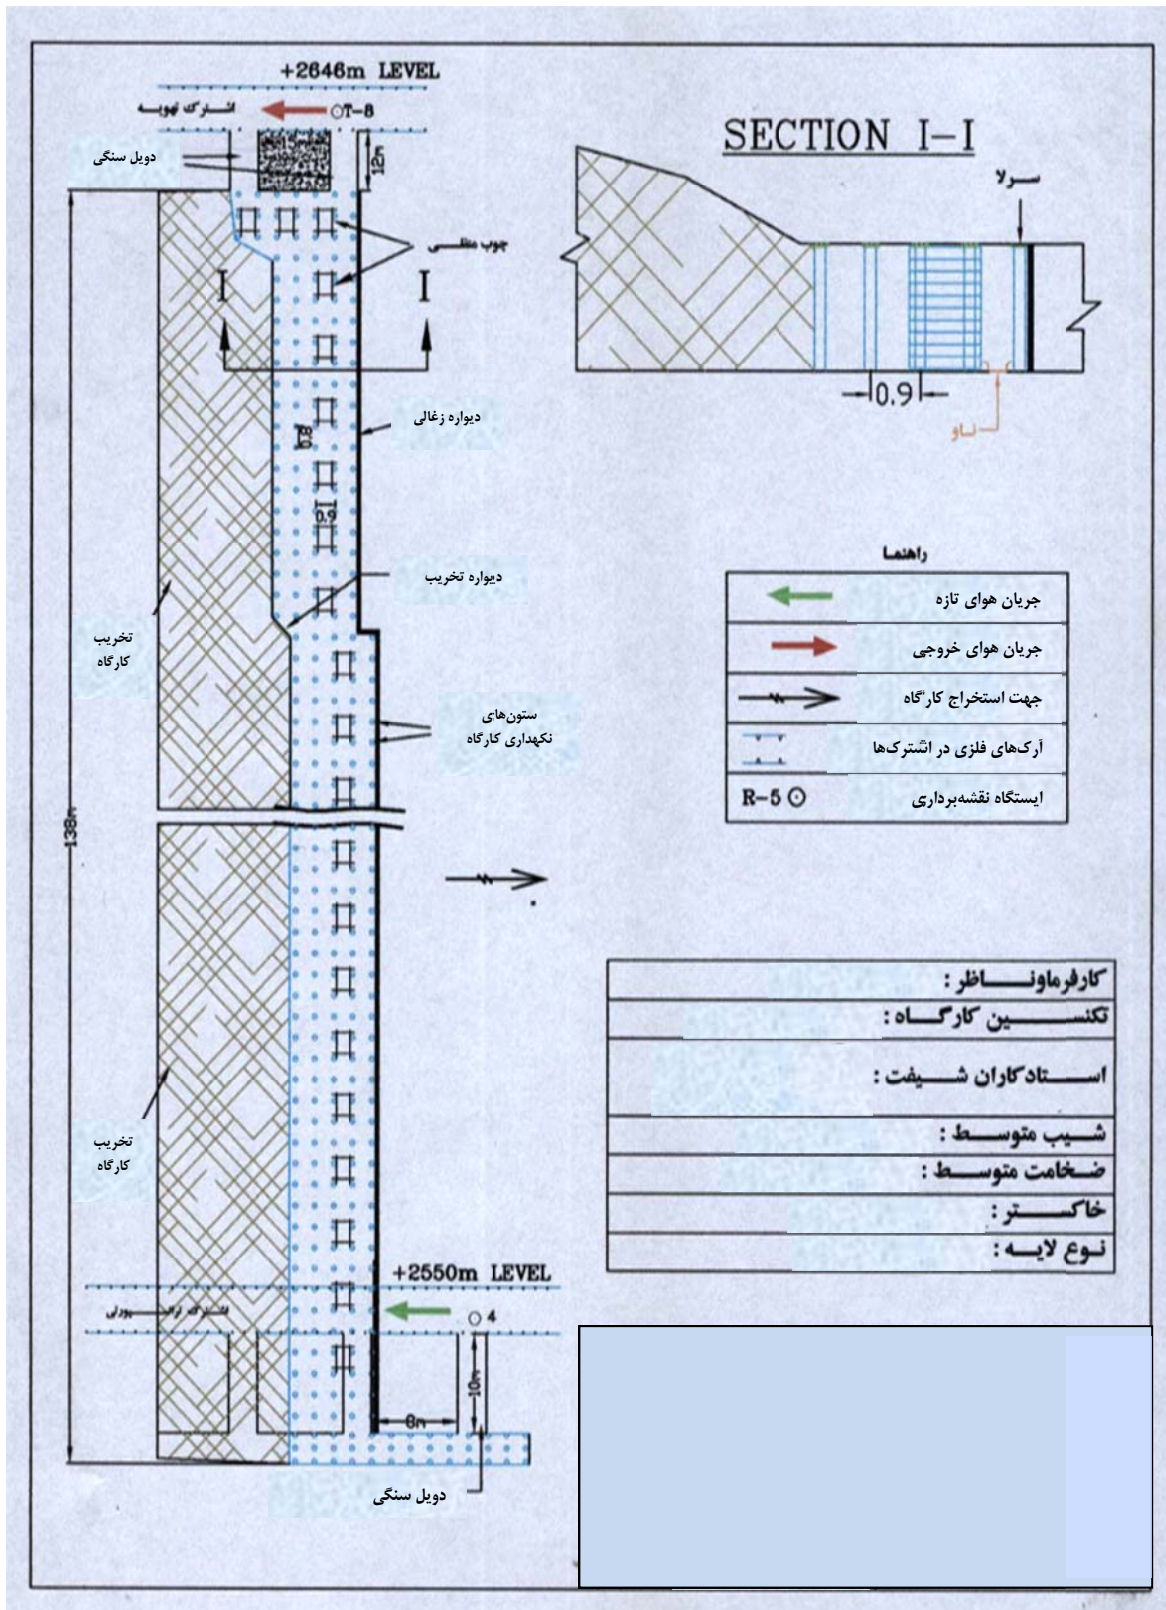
+2646m LEVEL

اشترک تهویه

T-8

دویل سنگی

12m

چوب منطقی

I

I

دیواره زغالی

0.9

دیواره تخریب

تخریب کارگاه

ستون‌های نکهداری کارگاه

138m

تخریب کارگاه

+2550m LEVEL

اشترک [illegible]

4

10m

6m

دویل سنگی

SECTION I–I

سرلا

0.9

ناو

راهنما

| | |
|---|---|
| | جریان هوای تازه |
| | جریان هوای خروجی |
| | جهت استخراج کارگاه |
| | آرک‌های فلزی در اشترک‌ها |
| R-5 ⊙ | ایستگاه نقشه‌برداری |

| |
|---|
| کارفرماوناظر : |
| تکنسین کارگاه : |
| استادکاران شیفت : |
| شیب متوسط : |
| ضخامت متوسط : |
| خاکستر : |
| نوع لایه : |